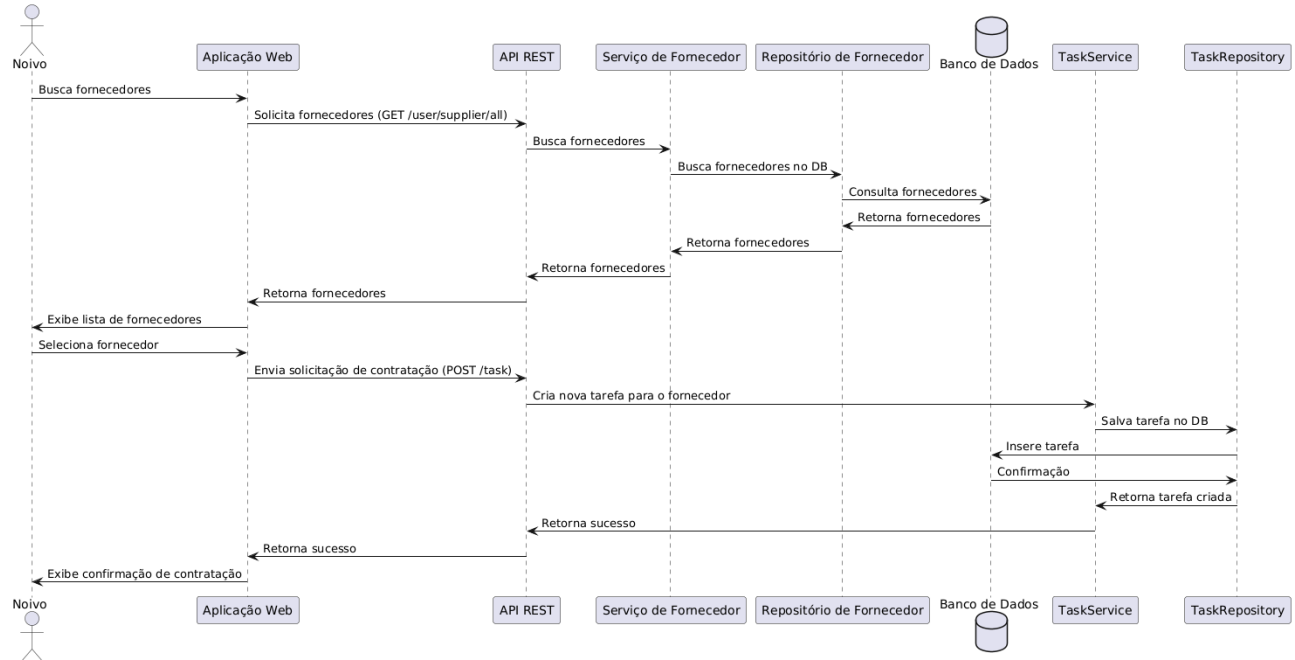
Noivo
Aplicação Web
API REST
Serviço de Fornecedor
Repositório de Fornecedor
Banco de Dados
TaskService
TaskRepository

Busca fornecedores
Solicita fornecedores (GET /user/supplier/all)
Busca fornecedores
Busca fornecedores no DB
Consulta fornecedores
Retorna fornecedores
Retorna fornecedores
Retorna fornecedores
Retorna fornecedores
Exibe lista de fornecedores
Seleciona fornecedor
Envia solicitação de contratação (POST /task)
Cria nova tarefa para o fornecedor
Salva tarefa no DB
Insere tarefa
Confirmação
Retorna tarefa criada
Retorna sucesso
Retorna sucesso
Exibe confirmação de contratação

Noivo
Aplicação Web
API REST
Serviço de Fornecedor
Repositório de Fornecedor
Banco de Dados
TaskService
TaskRepository